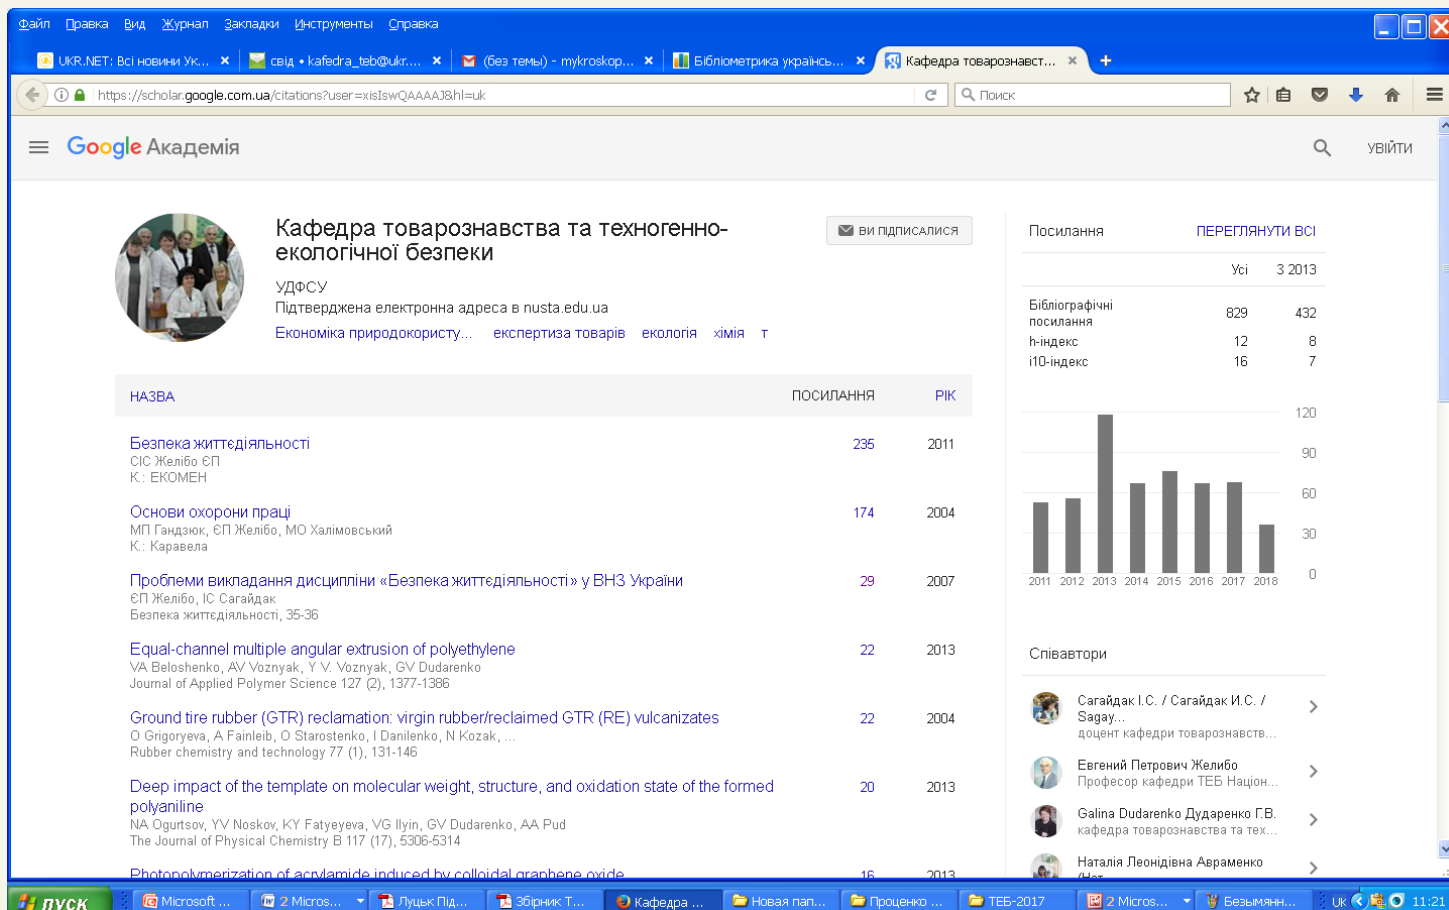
Файл Правка Вид Журнал Закладки Инструменты Справка

UKR.NET: Всі новини Ук... × | свід • kafedra_teb@ukr.... × | (без темы) - mykroskop... × | Бібліометрика українсь... × | Кафедра товарознавст... × | +

https://scholar.google.com.ua/citations?user=xisIswQAAAAJ&hl=uk | Поиск

Google Академія | УВІЙТИ

Кафедра товарознавства та техногенно-екологічної безпеки

ВИ ПІДПИСАЛИСЯ

УДФСУ
Підтверджена електронна адреса в nusta.edu.ua
Економіка природокористу... експертиза товарів екологія хімія т

| НАЗВА | ПОСИЛАННЯ | РІК |
|---|---|---|
| Безпека життєдіяльності<br>СІС Желібо ЄП<br>К.: ЕКОМЕН | 235 | 2011 |
| Основи охорони праці<br>МП Гандзюк, ЄП Желібо, МО Халімовський<br>К.: Каравела | 174 | 2004 |
| Проблеми викладання дисципліни «Безпека життєдіяльності» у ВНЗ України<br>ЄП Желібо, ІС Сагайдак<br>Безпека життєдіяльності, 35-36 | 29 | 2007 |
| Equal-channel multiple angular extrusion of polyethylene<br>VA Beloshenko, AV Voznyak, Y V. Voznyak, GV Dudarenko<br>Journal of Applied Polymer Science 127 (2), 1377-1386 | 22 | 2013 |
| Ground tire rubber (GTR) reclamation: virgin rubber/reclaimed GTR (RE) vulcanizates<br>O Grigoryeva, A Fainleib, O Starostenko, I Danilenko, N Kozak, ...<br>Rubber chemistry and technology 77 (1), 131-146 | 22 | 2004 |
| Deep impact of the template on molecular weight, structure, and oxidation state of the formed polyaniline<br>NA Ogurtsov, YV Noskov, KY Fatyeyeva, VG Ilyin, GV Dudarenko, AA Pud<br>The Journal of Physical Chemistry B 117 (17), 5306-5314 | 20 | 2013 |
| Photopolymerization of acrylamide induced by colloidal graphene oxide | 16 | 2013 |

Посилання ПЕРЕГЛЯНУТИ ВСІ

| | Усі | З 2013 |
|---|---|---|
| Бібліографічні посилання | 829 | 432 |
| h-індекс | 12 | 8 |
| i10-індекс | 16 | 7 |

120
90
60
30
0
2011 2012 2013 2014 2015 2016 2017 2018

Співавтори

Сагайдак І.С. / Сагайдак И.С. / Sagay...
доцент кафедри товарознавств...

Евгений Петрович Желибо
Професор кафедри ТЕБ Націон...

Galina Dudarenko Дударенко Г.В.
кафедра товарознавства та тех...

Наталія Леонідівна Авраменко

пуск | Microsoft ... | 2 Micros... | Луцьк Під... | Збірник Т... | Кафедра ... | Новая пап... | Проценко ... | ТЕБ-2017 | 2 Micros... | Безымянн... | Uk | 11:21